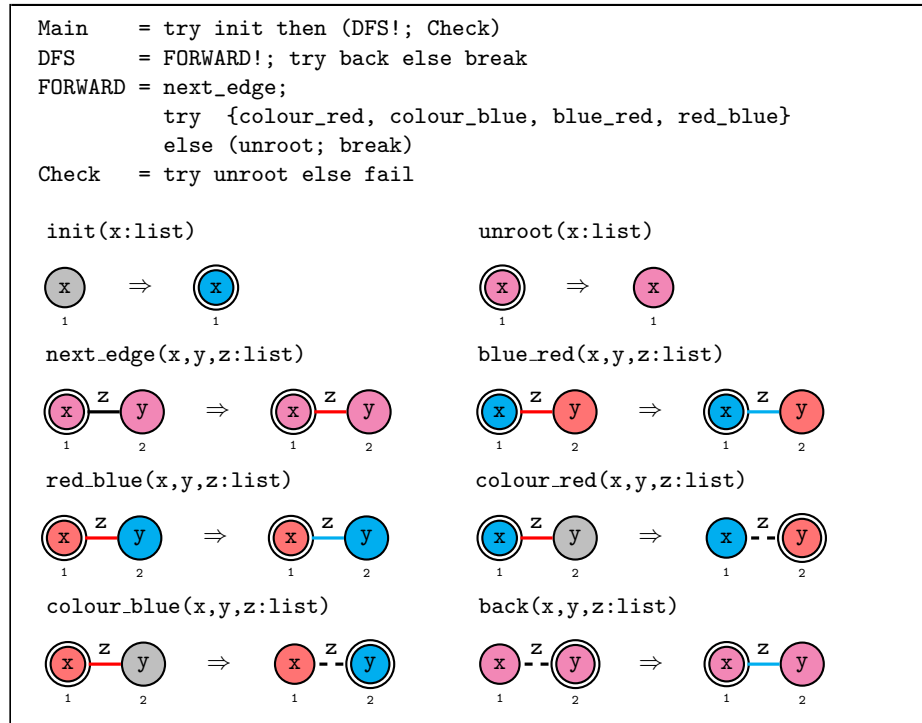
Main    = try init then (DFS!; Check)
DFS     = FORWARD!; try back else break
FORWARD = next_edge;
          try {colour_red, colour_blue, blue_red, red_blue}
          else (unroot; break)
Check   = try unroot else fail

init(x:list)

x ⇒ x
1 1

unroot(x:list)

x ⇒ x
1 1

next_edge(x,y,z:list)

x z y ⇒ x z y
1 2 1 2

blue_red(x,y,z:list)

x z y ⇒ x z y
1 2 1 2

red_blue(x,y,z:list)

x z y ⇒ x z y
1 2 1 2

colour_red(x,y,z:list)

x z y ⇒ x z y
1 2 1 2

colour_blue(x,y,z:list)

x z y ⇒ x z y
1 2 1 2

back(x,y,z:list)

x z y ⇒ x z y
1 2 1 2